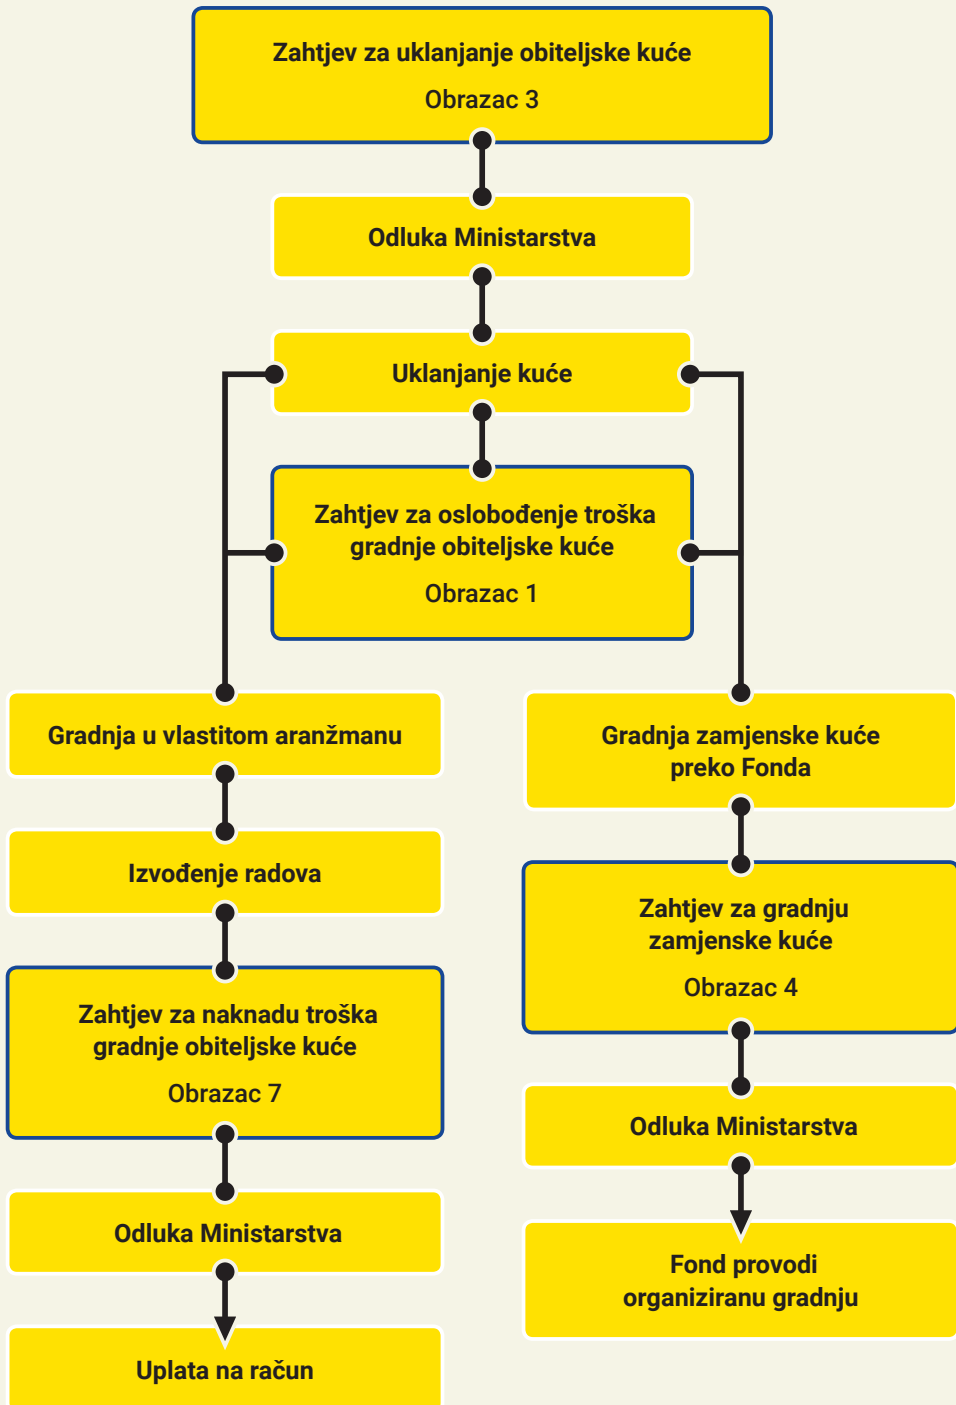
Zahtjev za uklanjanje obiteljske kuće
Obrazac 3

Odluka Ministarstva

Uklanjanje kuće

Zahtjev za oslobođenje troška gradnje obiteljske kuće
Obrazac 1

Gradnja u vlastitom aranžmanu

Izvođenje radova

Zahtjev za naknadu troška gradnje obiteljske kuće
Obrazac 7

Odluka Ministarstva

Uplata na račun

Gradnja zamjenske kuće preko Fonda

Zahtjev za gradnju zamjenske kuće
Obrazac 4

Odluka Ministarstva

Fond provodi organiziranu gradnju